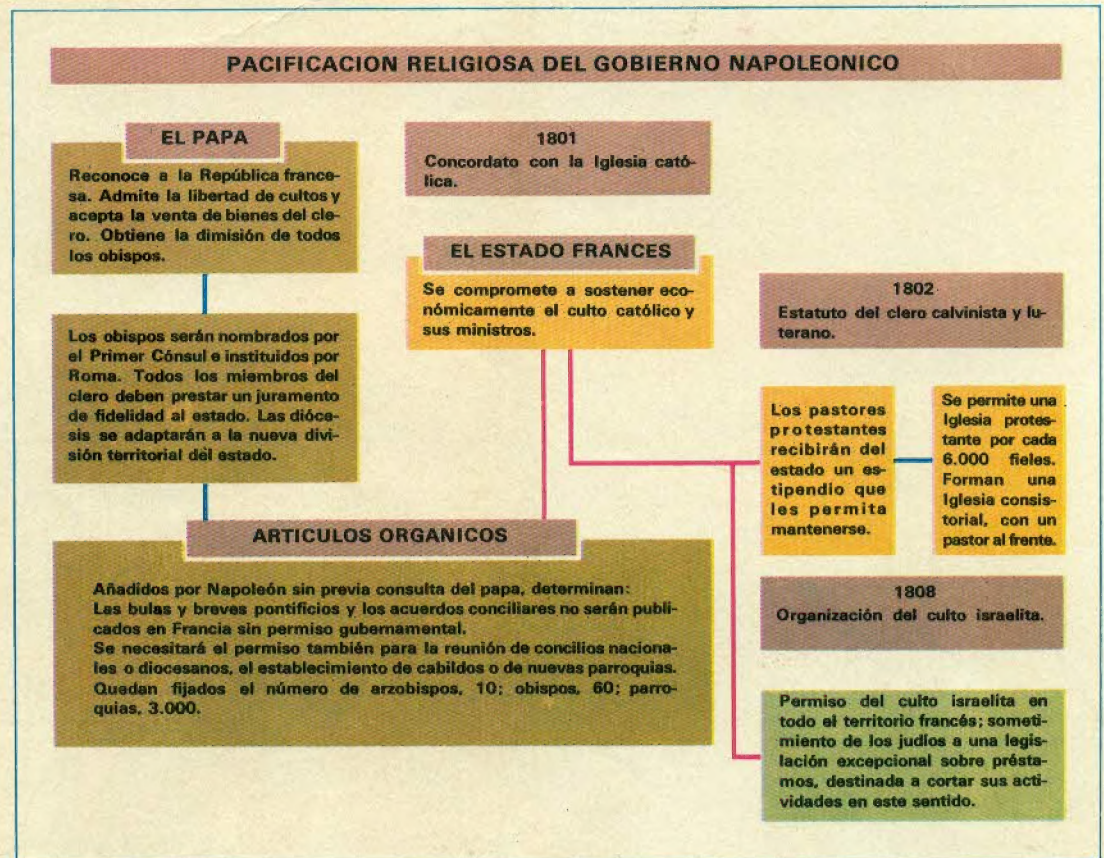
PACIFICACION RELIGIOSA DEL GOBIERNO NAPOLEONICO

EL PAPA

Reconoce a la República francesa. Admite la libertad de cultos y acepta la venta de bienes del clero. Obtiene la dimisión de todos los obispos.

Los obispos serán nombrados por el Primer Cónsul e instituidos por Roma. Todos los miembros del clero deben prestar un juramento de fidelidad al estado. Las diócesis se adaptarán a la nueva división territorial del estado.

1801
Concordato con la Iglesia católica.

EL ESTADO FRANCES

Se compromete a sostener económicamente el culto católico y sus ministros.

1802
Estatuto del clero calvinista y luterano.

Los pastores protestantes recibirán del estado un estipendio que les permita mantenerse.

Se permite una Iglesia protestante por cada 6.000 fieles. Forman una Iglesia consistorial, con un pastor al frente.

ARTICULOS ORGANICOS

Añadidos por Napoleón sin previa consulta del papa, determinan:
Las bulas y breves pontificios y los acuerdos conciliares no serán publicados en Francia sin permiso gubernamental.
Se necesitará el permiso también para la reunión de concilios nacionales o diocesanos, el establecimiento de cabildos o de nuevas parroquias.
Quedan fijados el número de arzobispos, 10; obispos, 60; parroquias, 3.000.

1808
Organización del culto israelita.

Permiso del culto israelita en todo el territorio francés; sometimiento de los judíos a una legislación excepcional sobre préstamos, destinada a cortar sus actividades en este sentido.